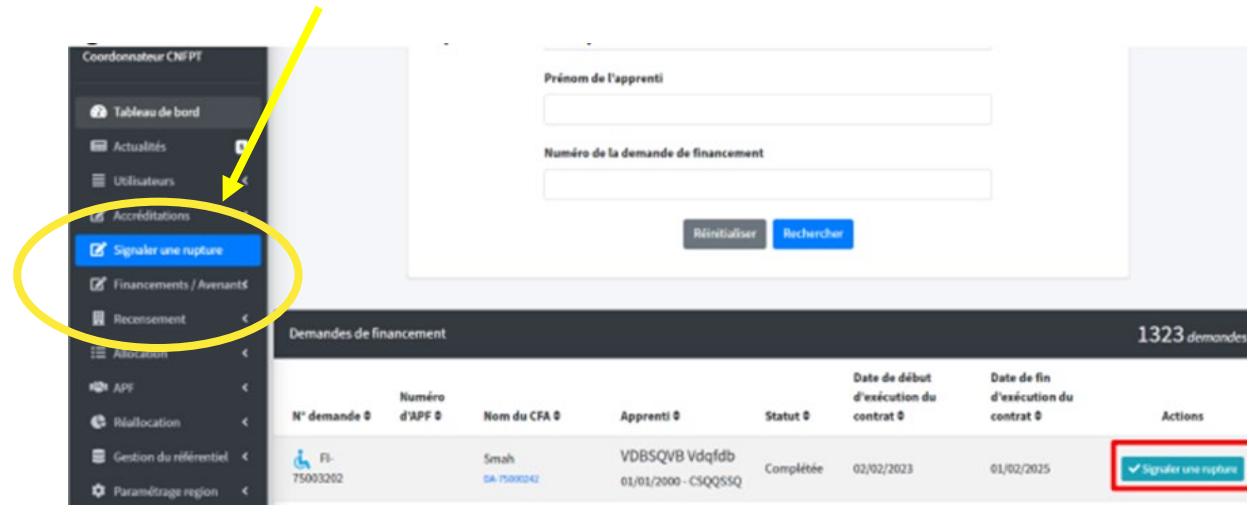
Coordonnateur CNFPT

Tableau de bord
Actualités
Utilisateurs
Accréditations
Signaler une rupture
Financements / Avenants
Recensement
Allocation
APF
Réallocation
Gestion du référentiel
Paramétrage region

Prénom de l'apprenti

Numéro de la demande de financement

Réinitialiser
Rechercher

Demandes de financement
1323 demandes

| N° demande | Numéro d'APF | Nom du CFA | Apprenti | Statut | Date de début d'exécution du contrat | Date de fin d'exécution du contrat | Actions |
|---|---|---|---|---|---|---|---|
| FI-75003202 | | Smah DA-75000242 | VDBSQVB Vdqfdb 01/01/2000 - CSQQSSQ | Complétée | 02/02/2023 | 01/02/2025 | Signaler une rupture |